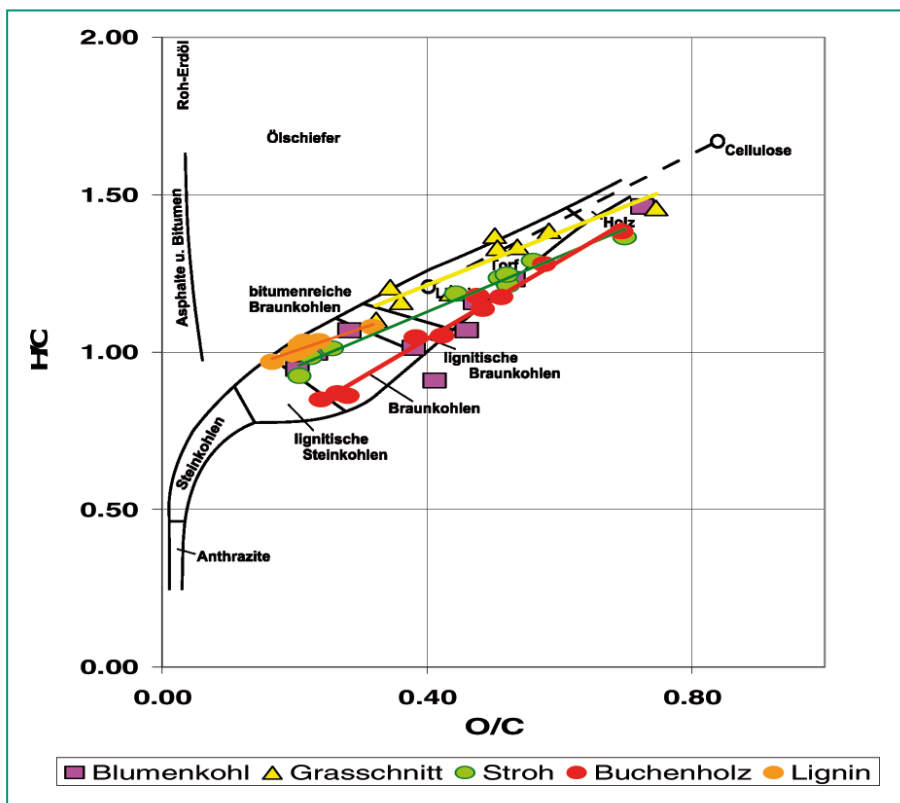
2.00
1.50
1.00
0.50
0.00
H/C
0.00
0.40
0.80
O/C
Roh-Erdöl
Ölschiefer
Cellulose
Asphalte u. Bitumen
bitumenreiche Braunkohlen
Holz
Torf
lignitische Braunkohlen
Braunkohlen
lignitische Steinkohlen
Steinkohlen
Anthrazite
Blumenkohl
Grasschnitt
Stroh
Buchenholz
Lignin